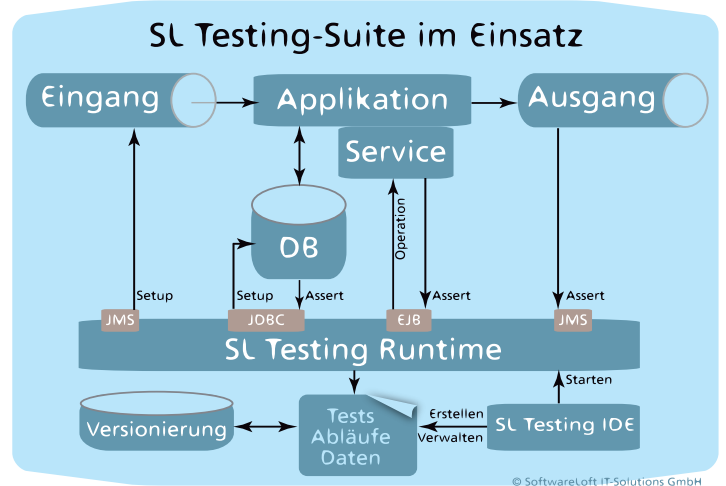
SL Testing-Suite im Einsatz

Eingang

Applikation

Ausgang

Service

DB

Operation

Setup

Setup

Assert

Assert

Assert

JMS

JDBC

EJB

JMS

SL Testing Runtime

Starten

Versionierung

Tests
Abläufe
Daten

Erstellen
Verwalten

SL Testing IDE

© SoftwareLoft IT-Solutions GmbH